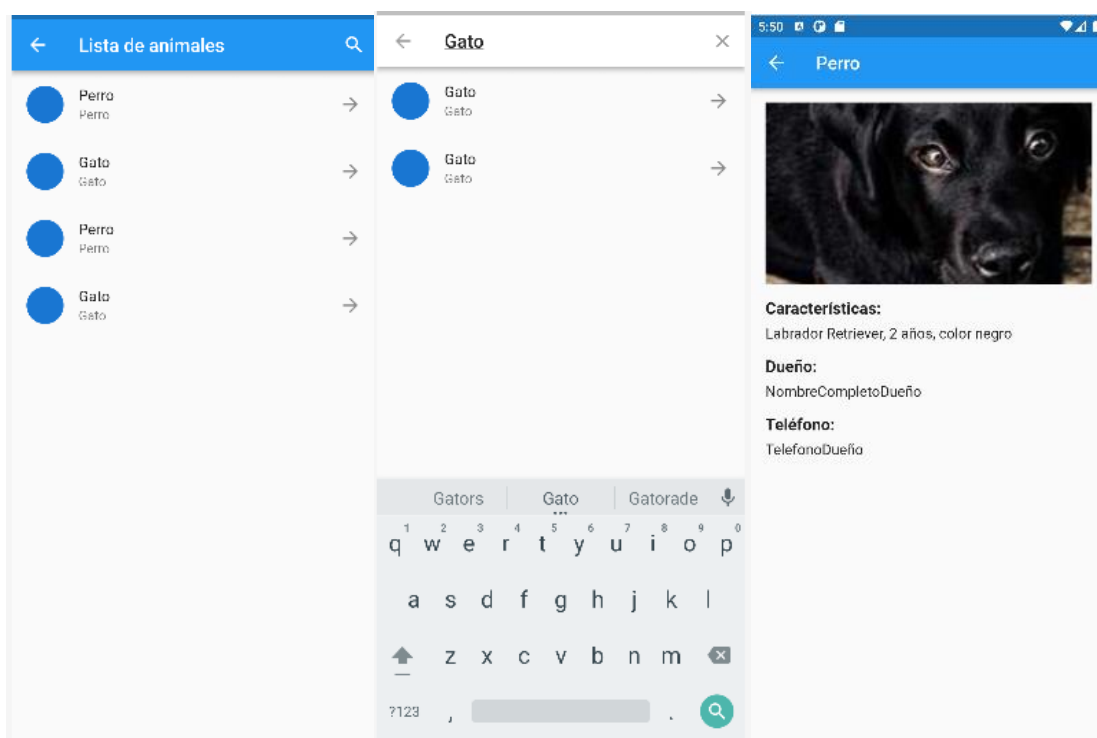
Lista de animales

Perro
Perro

Gato
Gato

Perro
Perro

Gato
Gato

Gato

Gato
Gato

Gato
Gato

Gators | Gato | Gatorade

q w e r t y u i o p
1 2 3 4 5 6 7 8 9 0

a s d f g h j k l

z x c v b n m

?123 , .

5:50

Perro

Características:
Labrador Retriever, 2 años, color negro

Dueño:
NombreCompletoDueño

Teléfono:
TelefonoDueño